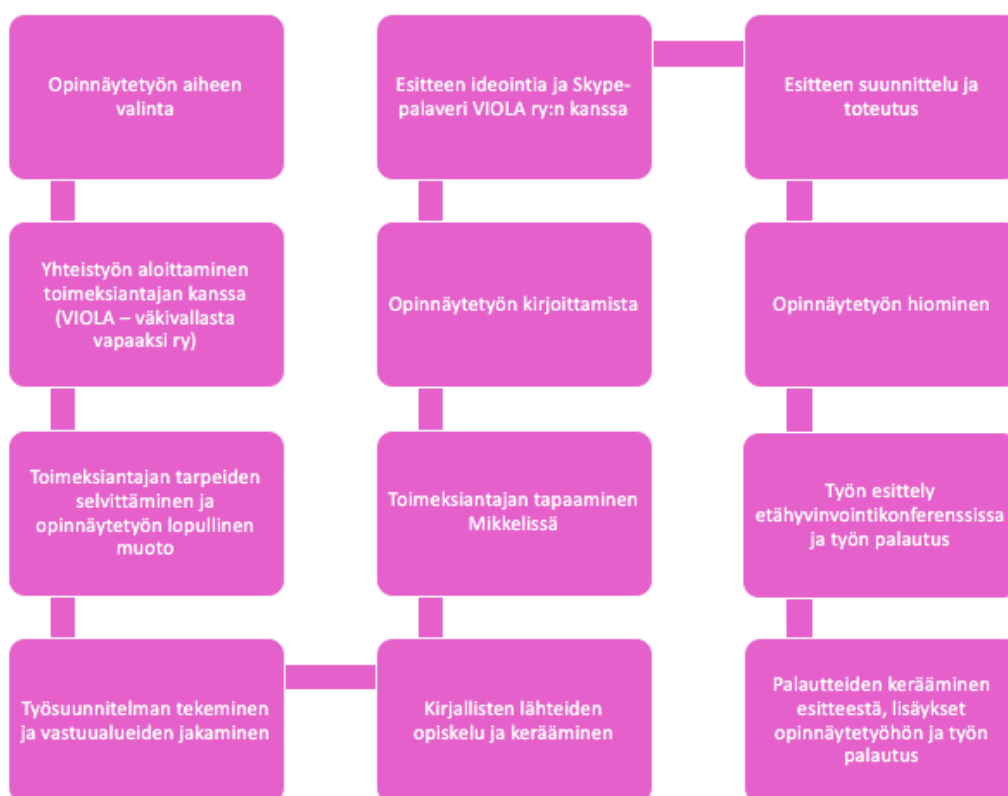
Opinnäytetyön aiheen valinta

Yhteistyön aloittaminen toimeksiantajan kanssa (VIOLA – väkivallasta vapaaksi ry)

Toimeksiantajan tarpeiden selvittäminen ja opinnäytetyön lopullinen muoto

Työsuunnitelman tekeminen ja vastuualueiden jakaminen

Esitteen ideointia ja Skype-palaveri VIOLA ry:n kanssa

Opinnäytetyön kirjoittamista

Toimeksiantajan tapaaminen Mikkelissä

Kirjallisten lähteiden opiskelu ja kerääminen

Esitteen suunnittelu ja toteutus

Opinnäytetyön hiominen

Työn esittely etähyvinvointikonferenssissa ja työn palautus

Palautteiden kerääminen esitteestä, lisäykset opinnäytetyöhön ja työn palautus